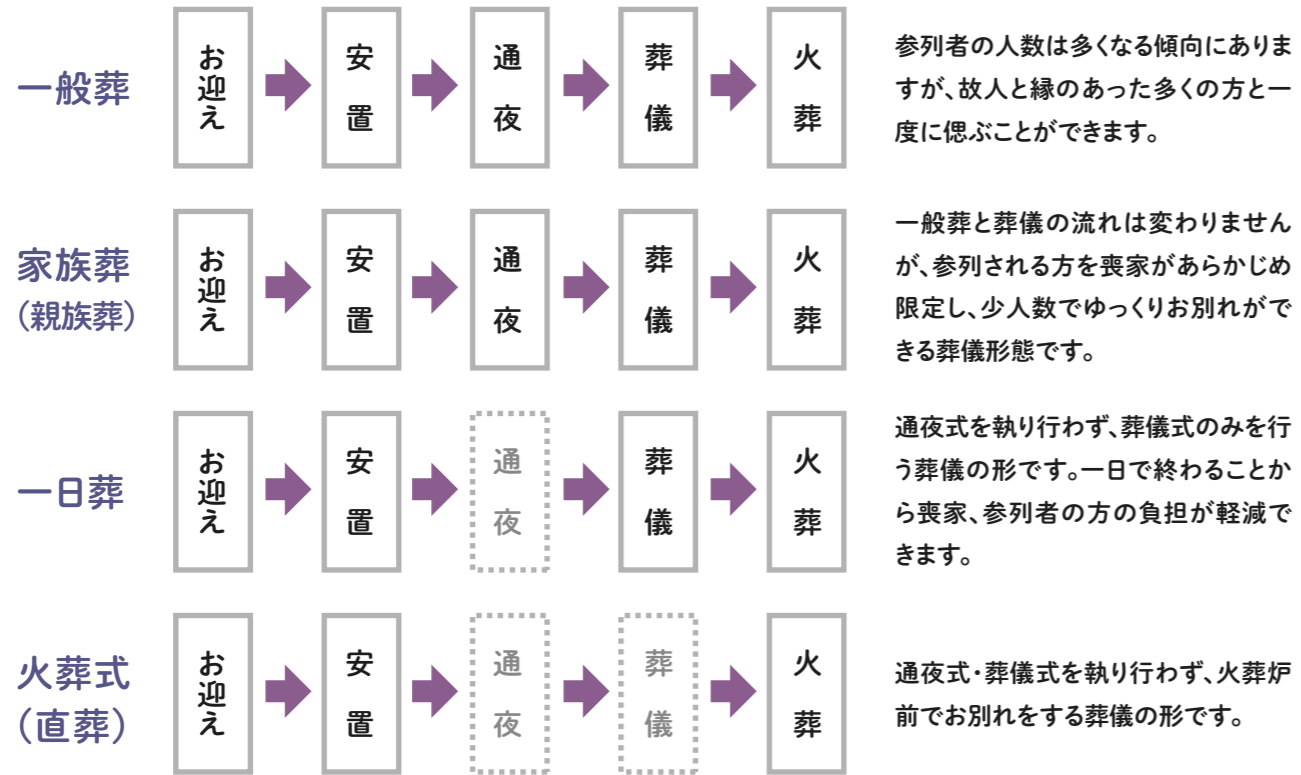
一般葬

お迎え → 安置 → 通夜 → 葬儀 → 火葬

参列者の人数は多くなる傾向にありますが、故人と縁のあった多くの方と一度に偲ぶことができます。

家族葬
（親族葬）

お迎え → 安置 → 通夜 → 葬儀 → 火葬

一般葬と葬儀の流れは変わりませんが、参列される方を喪家があらかじめ限定し、少人数でゆっくりお別れができる葬儀形態です。

一日葬

お迎え → 安置 → 通夜 → 葬儀 → 火葬

通夜式を執り行わず、葬儀式のみを行う葬儀の形です。一日で終わることから喪家、参列者の方の負担が軽減できます。

火葬式
（直葬）

お迎え → 安置 → 通夜 → 葬儀 → 火葬

通夜式・葬儀式を執り行わず、火葬炉前でお別れをする葬儀の形です。